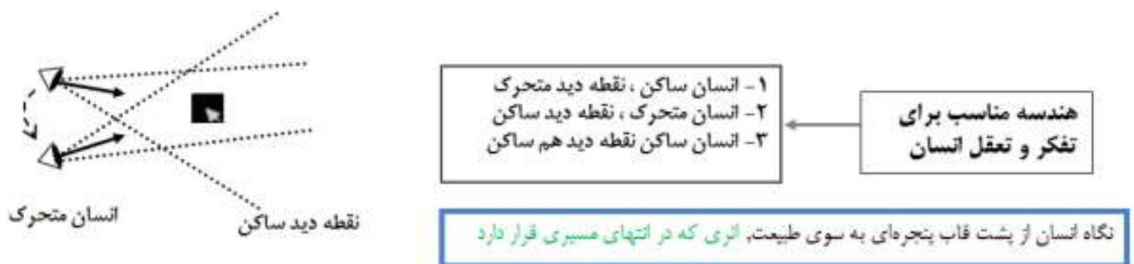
هندسه مناسب برای تفکر و تعقل انسان

۱- انسان ساکن ، نقطه دید متحرک
۲- انسان متحرک ، نقطه دید ساکن
۳- انسان ساکن نقطه دید هم ساکن

انسان متحرک

نقطه دید ساکن

نگاه انسان از پشت قاب پنجره‌ای به سوی طبیعت، اثری که در انتهای مسیری قرار دارد